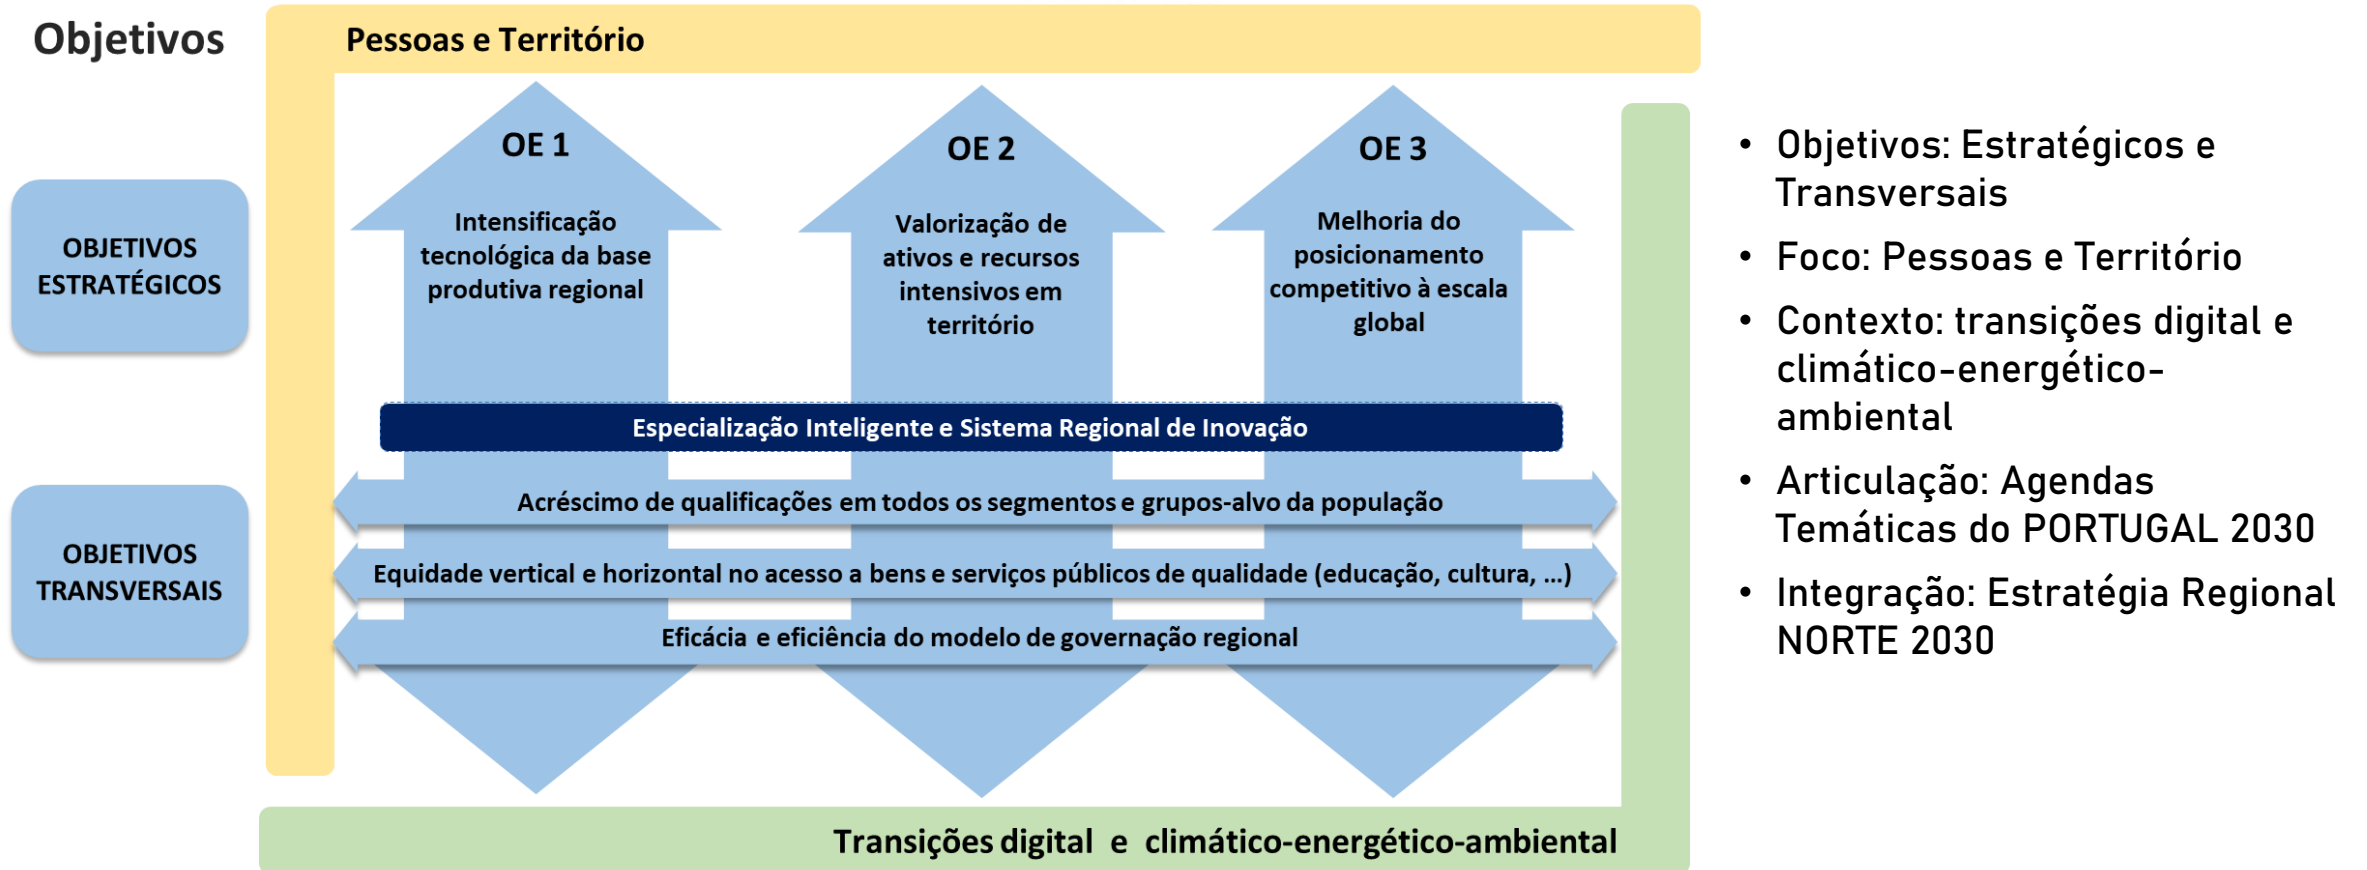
Objetivos

Pessoas e Território

OBJETIVOS ESTRATÉGICOS

OE 1
Intensificação tecnológica da base produtiva regional

OE 2
Valorização de ativos e recursos intensivos em território

OE 3
Melhoria do posicionamento competitivo à escala global

Especialização Inteligente e Sistema Regional de Inovação

OBJETIVOS TRANSVERSAIS

Acréscimo de qualificações em todos os segmentos e grupos-alvo da população

Equidade vertical e horizontal no acesso a bens e serviços públicos de qualidade (educação, cultura, ...)

Eficácia e eficiência do modelo de governação regional

Transições digital e climático-energético-ambiental

• Objetivos: Estratégicos e Transversais
• Foco: Pessoas e Território
• Contexto: transições digital e climático-energético-ambiental
• Articulação: Agendas Temáticas do PORTUGAL 2030
• Integração: Estratégia Regional NORTE 2030